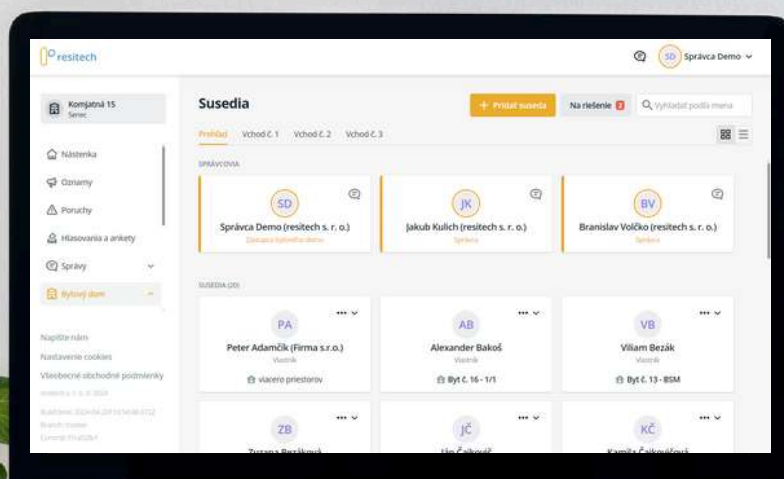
resitech

SD Správca Demo

Komjatná 15
Senec

Nástenka
Oznamy
Poruchy
Hlasovania a ankety
Správy
Bytový dom

Napíšte nám
Nastavenie cookies
Všeobecné obchodné podmienky
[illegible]

Susedia

+ Pridať suseda
Na riešenie 2
Vyhľadať podľa mena

Prehľad Vchod č. 1 Vchod č. 2 Vchod č. 3

SPRÁVCOVIA

SD
Správca Demo (resitech s. r. o.)
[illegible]

JK
Jakub Kulich (resitech s. r. o.)
Správca

BV
Branislav Volčko (resitech s. r. o.)
Správca

SUSEDIA (20)

PA
Peter Adamčík (Firma s.r.o.)
Vlastník
viacero priestorov

AB
Alexander Bakoš
Vlastník
Byt č. 16 - 1/1

VB
Viliam Bezák
Vlastník
Byt č. 13 - BSM

ZB
Zuzana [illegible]

JČ
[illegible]

KČ
Kamila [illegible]